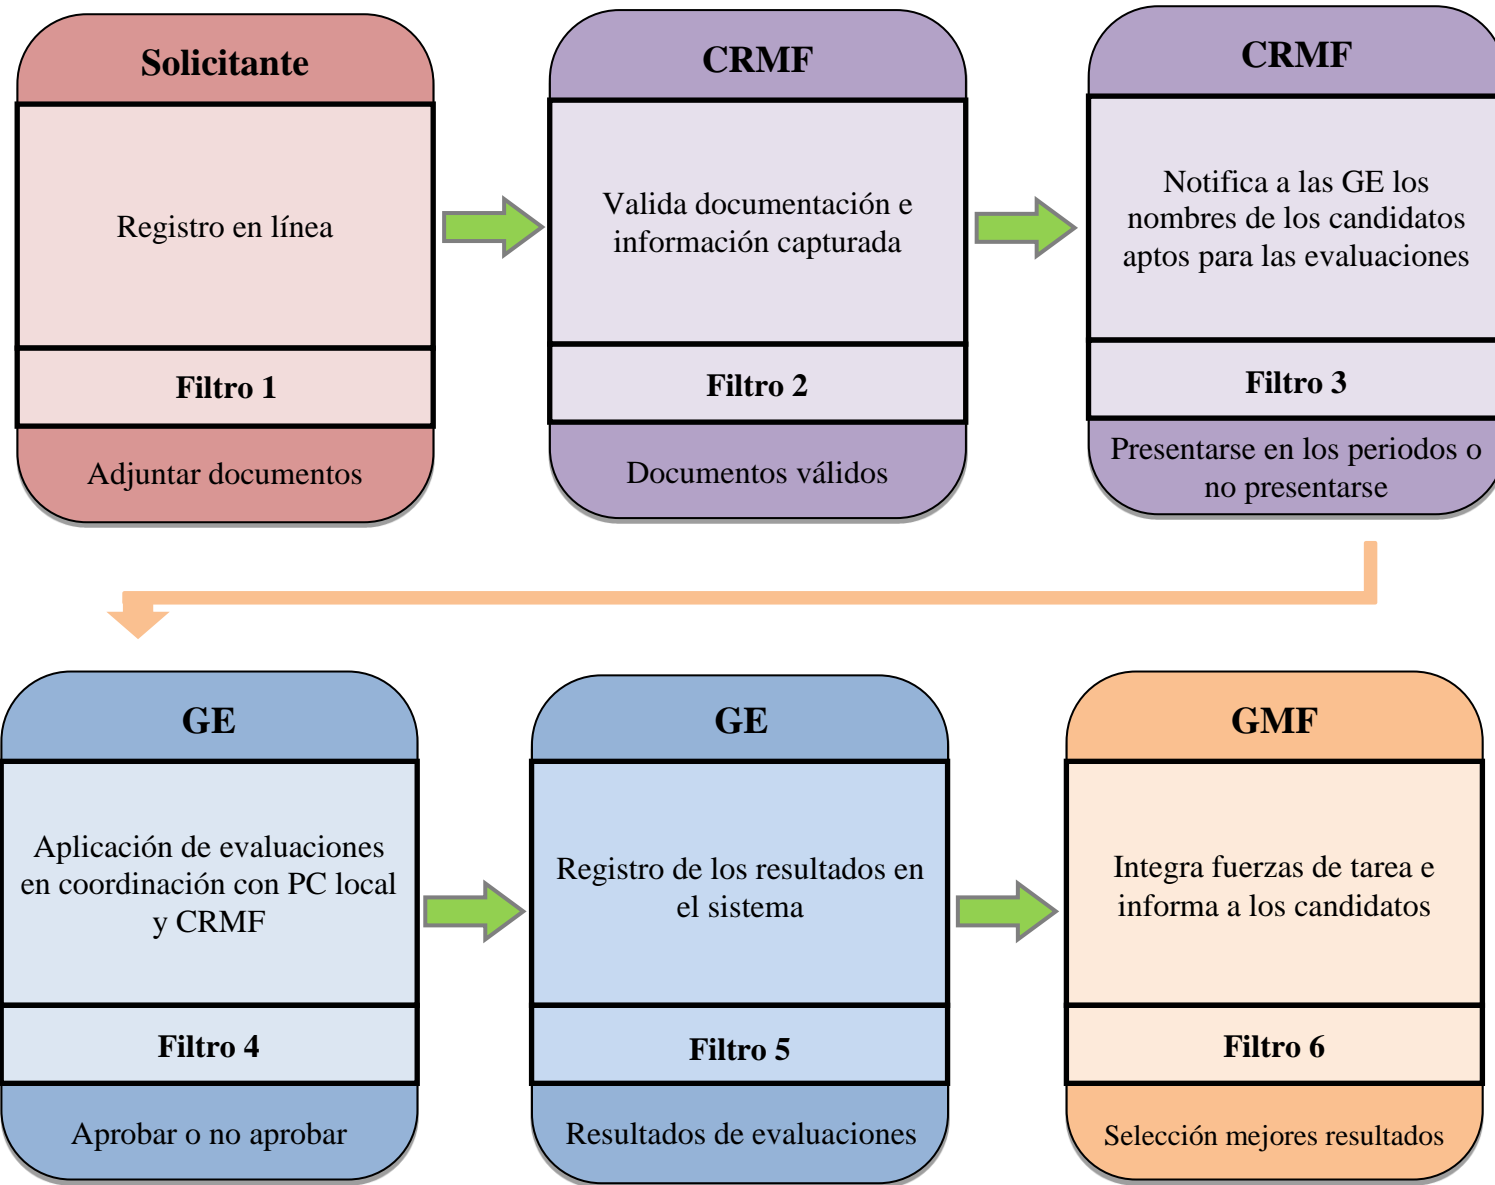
Solicitante

Registro en línea

Filtro 1

Adjuntar documentos

CRMF

Valida documentación e información capturada

Filtro 2

Documentos válidos

CRMF

Notifica a las GE los nombres de los candidatos aptos para las evaluaciones

Filtro 3

Presentarse en los periodos o no presentarse

GE

Aplicación de evaluaciones en coordinación con PC local y CRMF

Filtro 4

Aprobar o no aprobar

GE

Registro de los resultados en el sistema

Filtro 5

Resultados de evaluaciones

GMF

Integra fuerzas de tarea e informa a los candidatos

Filtro 6

Selección mejores resultados